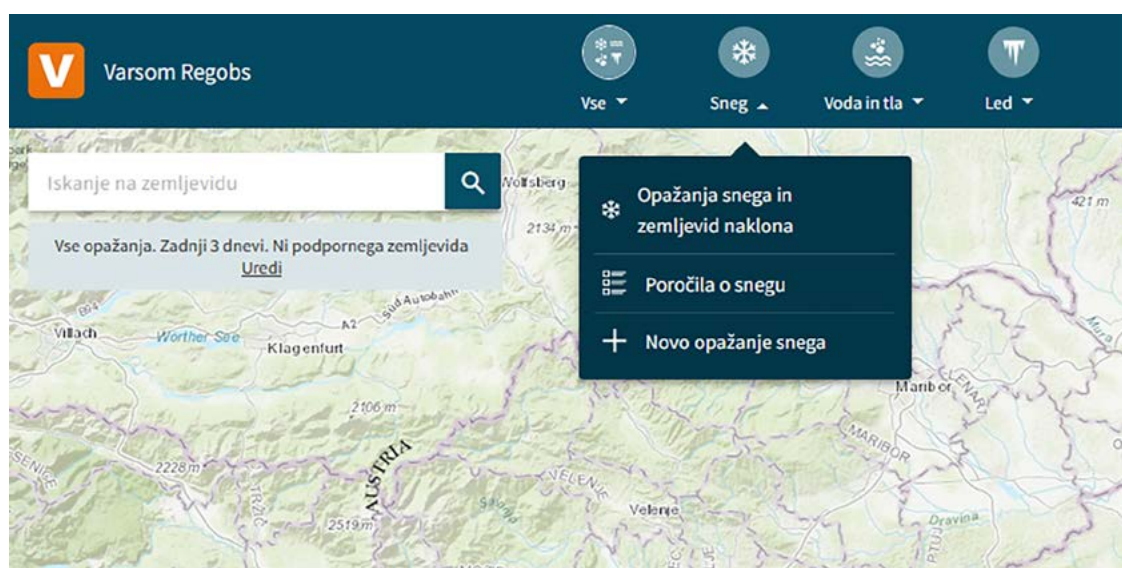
V

Varsom Regobs

Vse

Sneg

Voda in tla

Led

Iskanje na zemljevidu

Vse opažanja. Zadnji 3 dnevi. Ni podpornega zemljevida
Uredi

Opažanja snega in zemljevid naklona

Poročila o snegu

Novo opažanje snega

Wolfsberg

2134 m

421 m

Süd Autobahn

A2

Villach

Worther See

Klagenfurt

Maribor

LENART

MARIBOR

2106 m

AUSTRIA

2228 m

VELENJE

Velenje

2519 m

Dravina

Mura

PTUJ